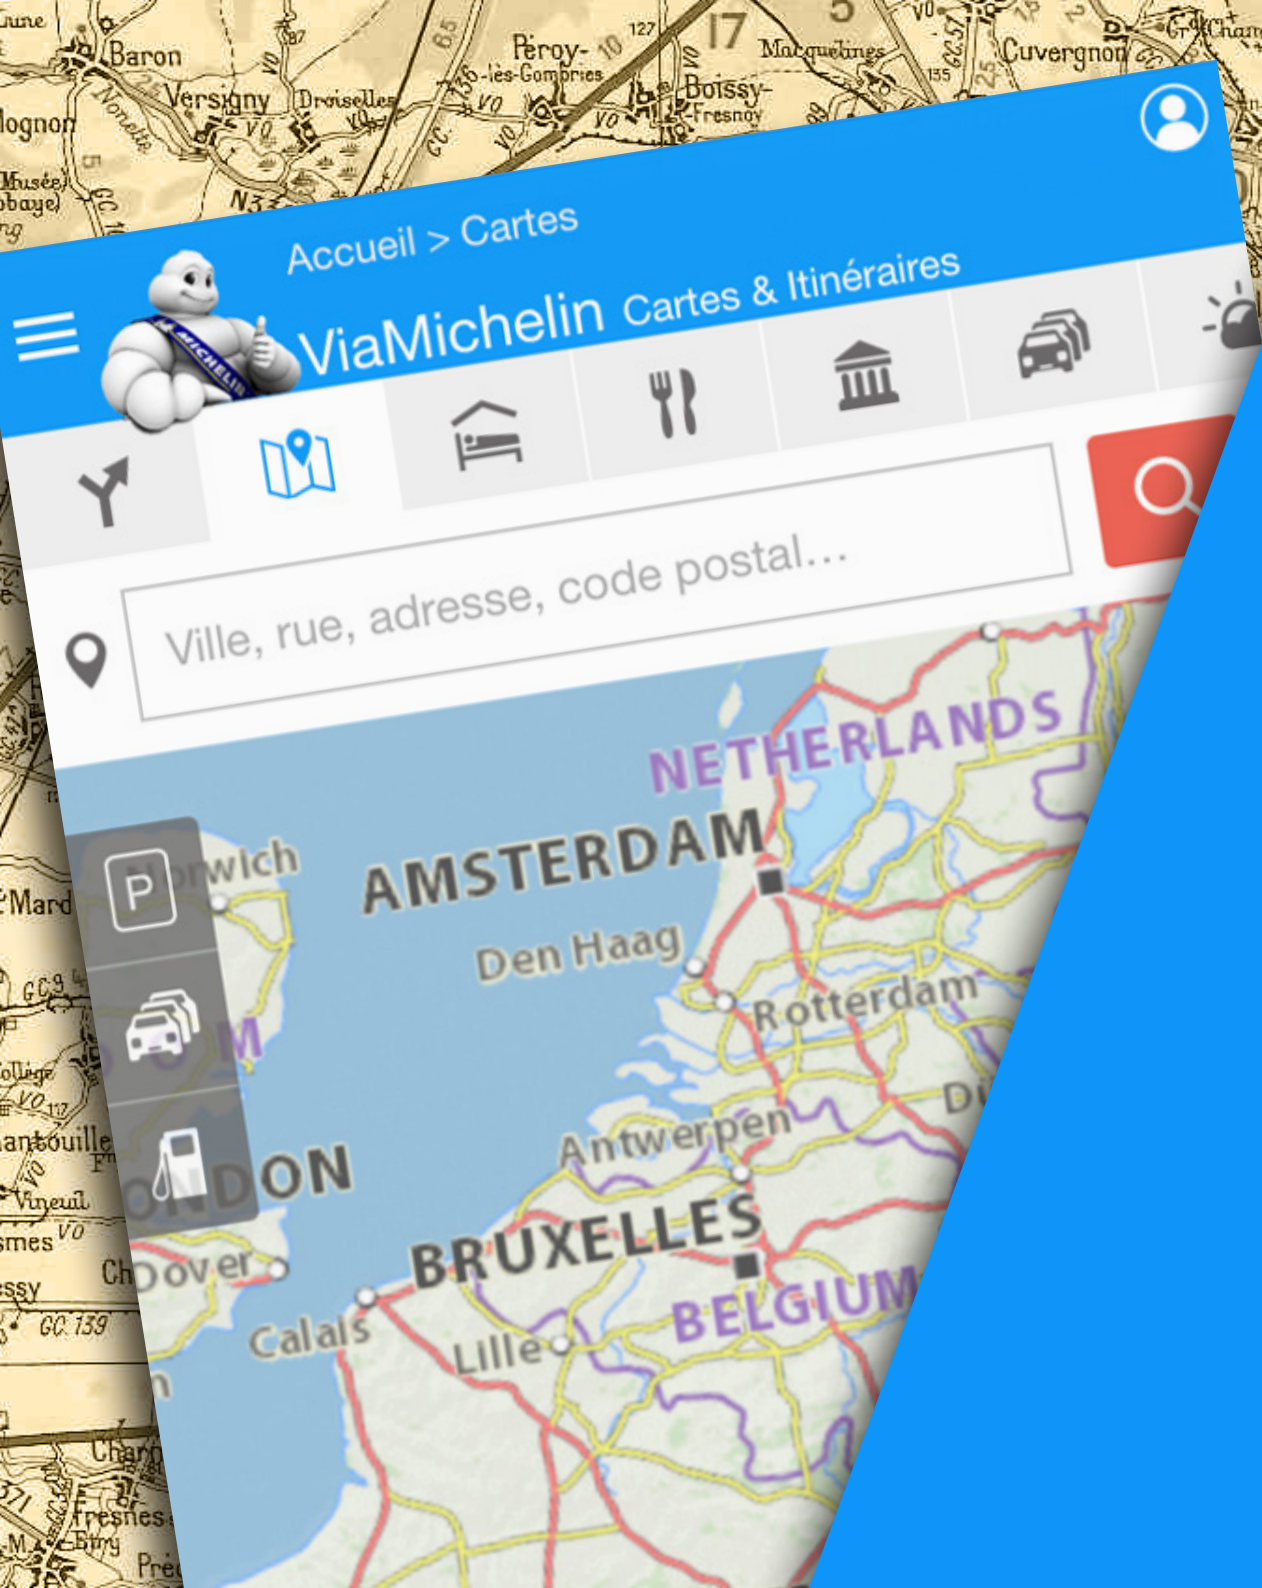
Accueil > Cartes

ViaMichelin Cartes & Itinéraires

MICHELIN

Ville, rue, adresse, code postal...

P

NETHERLANDS
AMSTERDAM
Norwich
Den Haag
Rotterdam
Antwerpen
LONDON
BRUXELLES
Dover
BELGIUM
Calais
Lille

Baron
Versigny
Droiselles
Péroy-les-Gombries
Boissy-Fresnoy
Macquelines
Cuvergnon
17
5
VO
N33
GC 139
Fresnes
Mard
Chantouille
Vineuil